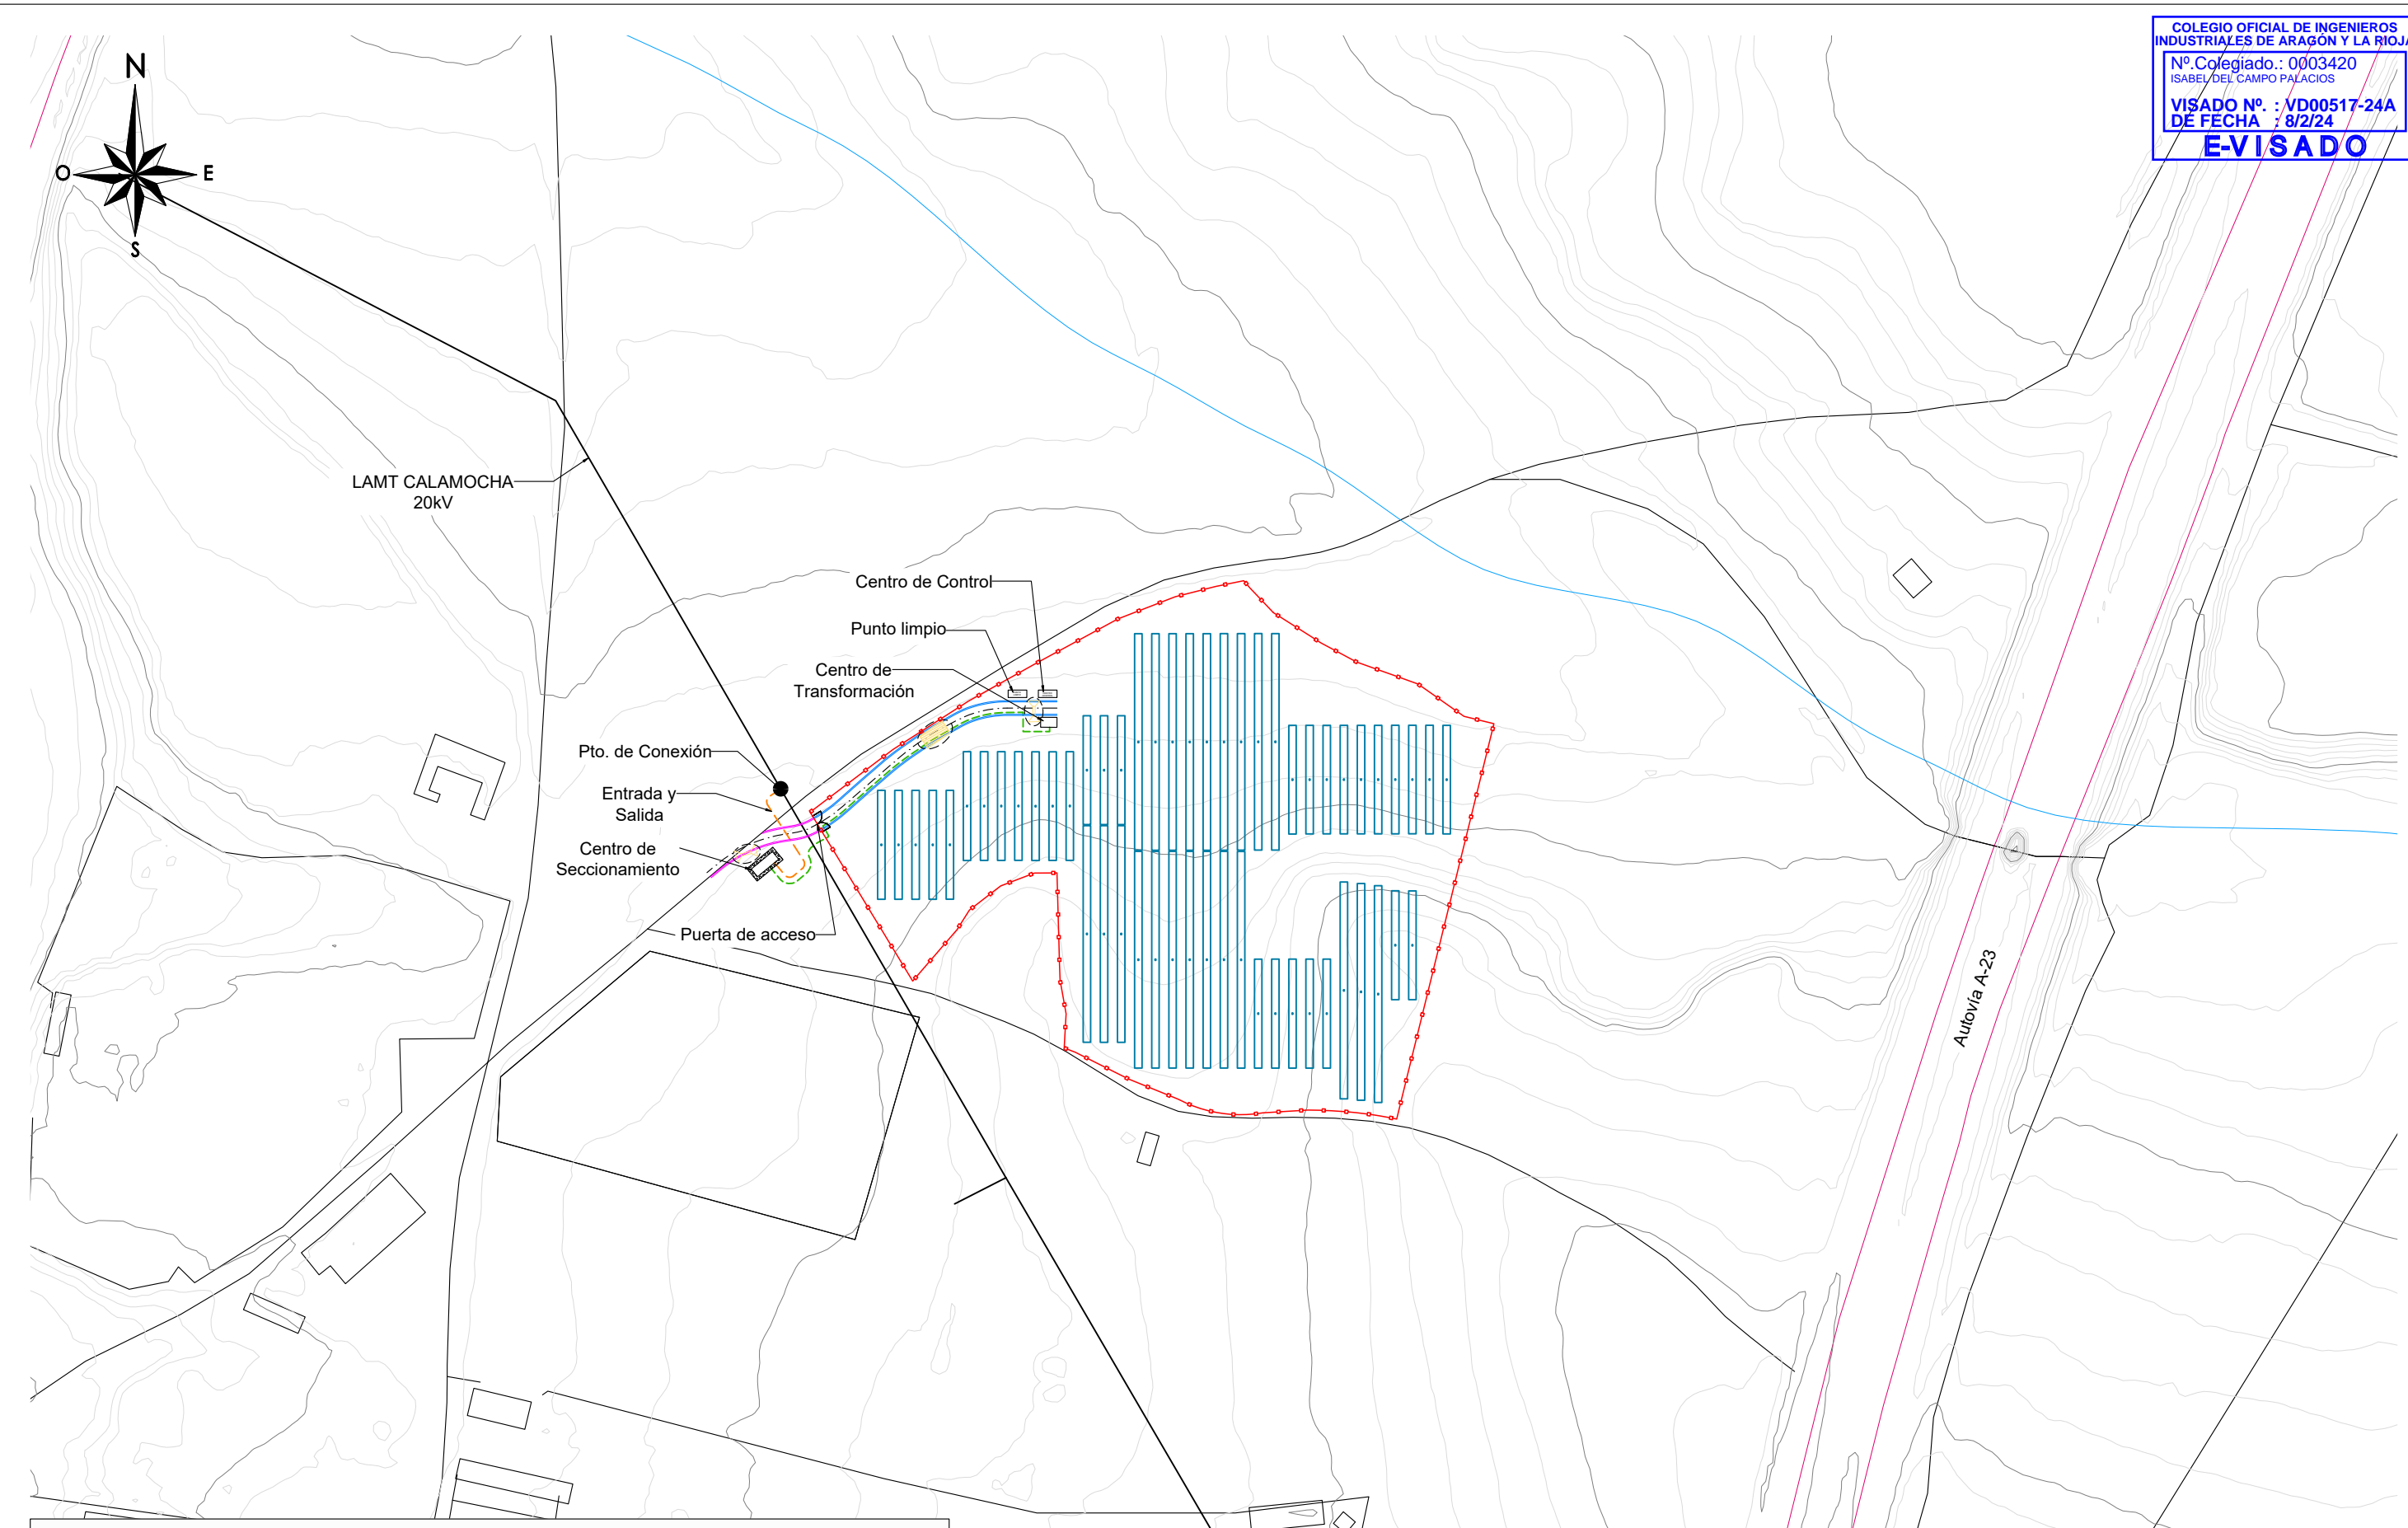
COLEGIO OFICIAL DE INGENIEROS INDUSTRIALES DE ARAGÓN Y LA RIOJA
Nº.Colegiado.: 0003420
ISABEL DEL CAMPO PALACIOS
VISADO Nº. : VD00517-24A
DE FECHA : 8/2/24
E-VISADO

N
O
E
S

LAMT CALAMOCHA 20kV

Centro de Control
Punto limpio
Centro de Transformación
Pto. de Conexión
Entrada y Salida
Centro de Seccionamiento
Puerta de acceso

Autovía A-23